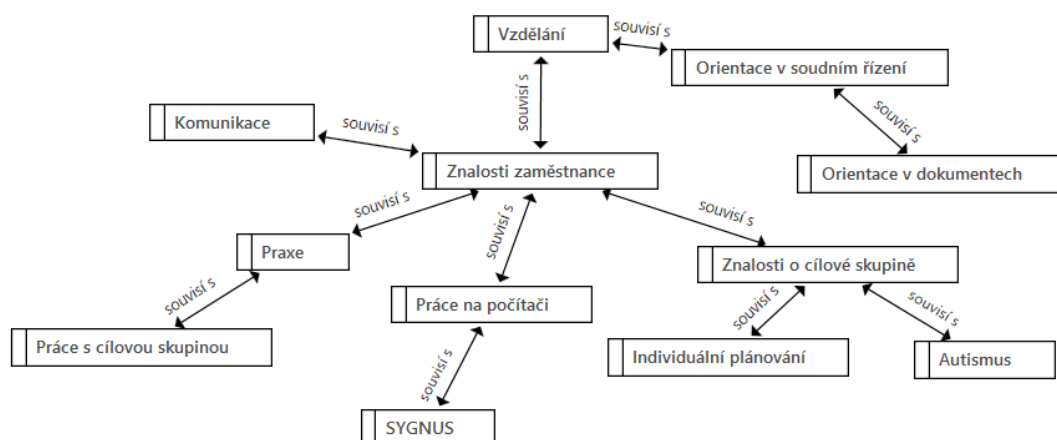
Vzdělání

souvisí s

Orientace v soudním řízení

souvisí s

souvisí s

Orientace v dokumentech

Komunikace

souvisí s

Znalosti zaměstnance

souvisí s

souvisí s

souvisí s

Praxe

Znalosti o cílové skupině

souvisí s

Práce na počítači

souvisí s

souvisí s

Práce s cílovou skupinou

souvisí s

Individuální plánování

Autismus

SYGNUS